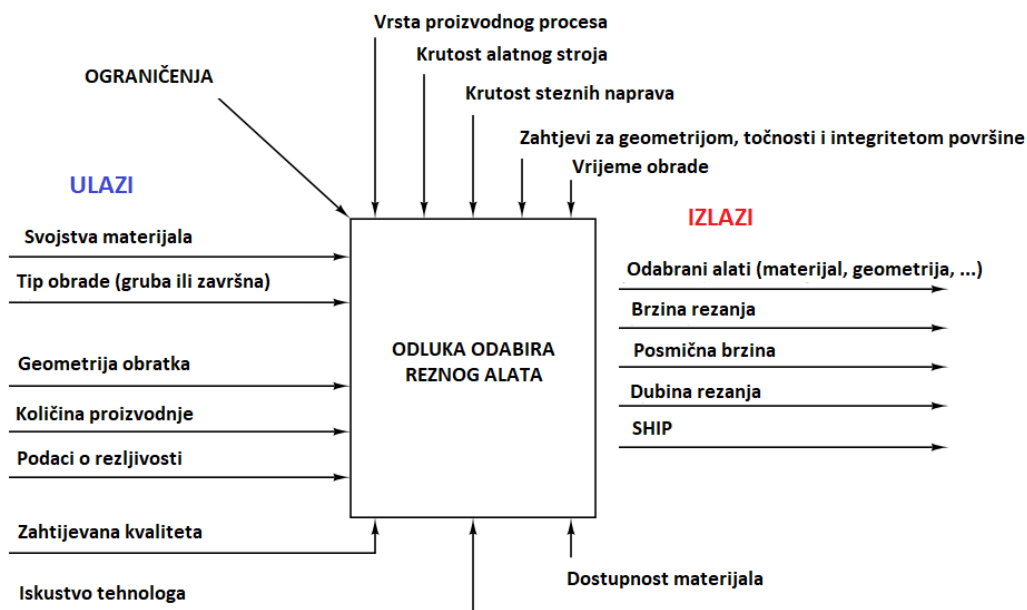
Vrsta proizvodnog procesa

Krutost alatnog stroja

OGRANIČENJA

Krutost steznih naprava

Zahtjevi za geometrijom, točnosti i integritetom površine

Vrijeme obrade

ULAZI

IZLAZI

Svojstva materijala

Tip obrade (gruba ili završna)

Geometrija obratka

Količina proizvodnje

Podaci o rezljivosti

ODLUKA ODABIRA REZNOG ALATA

Odabrani alati (materijal, geometrija, ...)

Brzina rezanja

Posmična brzina

Dubina rezanja

SHIP

Zahtijevana kvaliteta

Iskustvo tehnologa

Dostupnost materijala